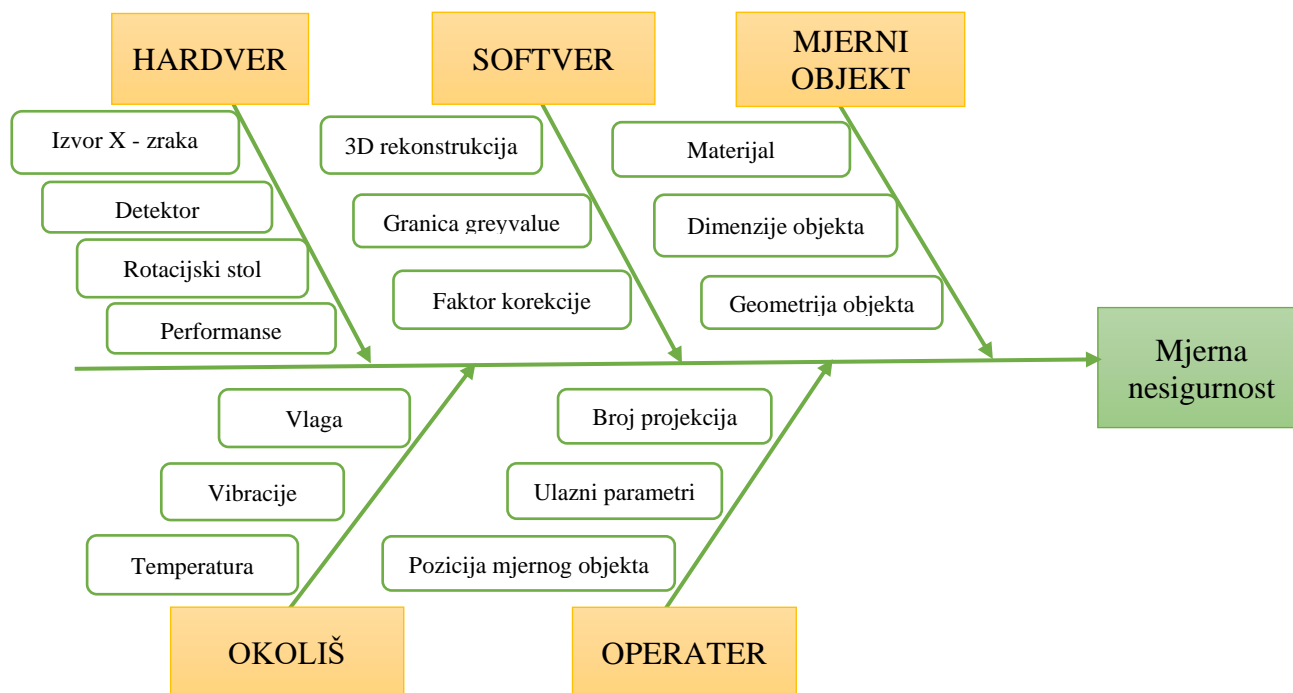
HARDVER

Izvor X - zraka

Detektor

Rotacijski stol

Performanse

SOFTVER

3D rekonstrukcija

Granica greyvalue

Faktor korekcije

MJERNI OBJEKT

Materijal

Dimenzije objekta

Geometrija objekta

Mjerna nesigurnost

Vlaga

Vibracije

Temperatura

OKOLIŠ

Broj projekcija

Ulazni parametri

Pozicija mjernog objekta

OPERATER